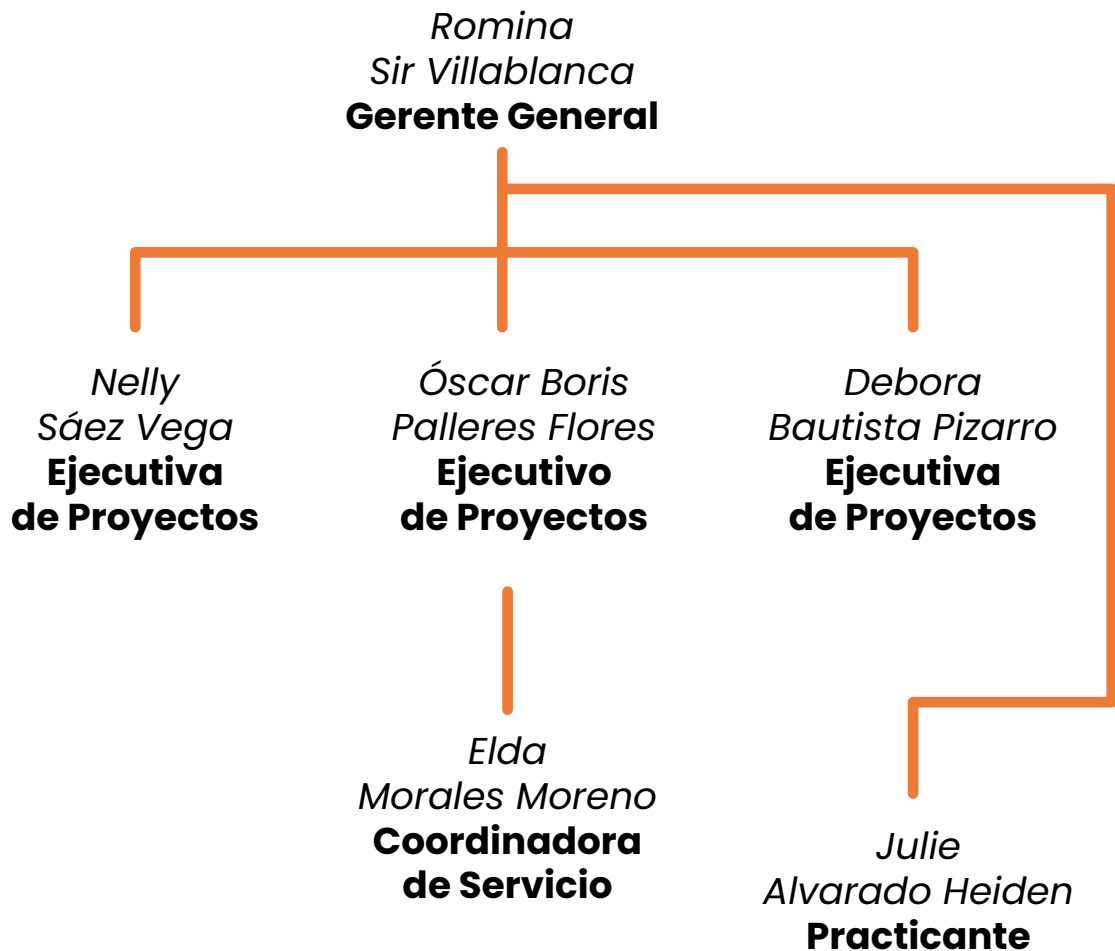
Romina
Sir Villablanca
**Gerente General**

Nelly
Sáez Vega
**Ejecutiva de Proyectos**

Óscar Boris
Palleres Flores
**Ejecutivo de Proyectos**

Debora
Bautista Pizarro
**Ejecutiva de Proyectos**

Elda
Morales Moreno
**Coordinadora de Servicio**

Julie
Alvarado Heiden
**Practicante**